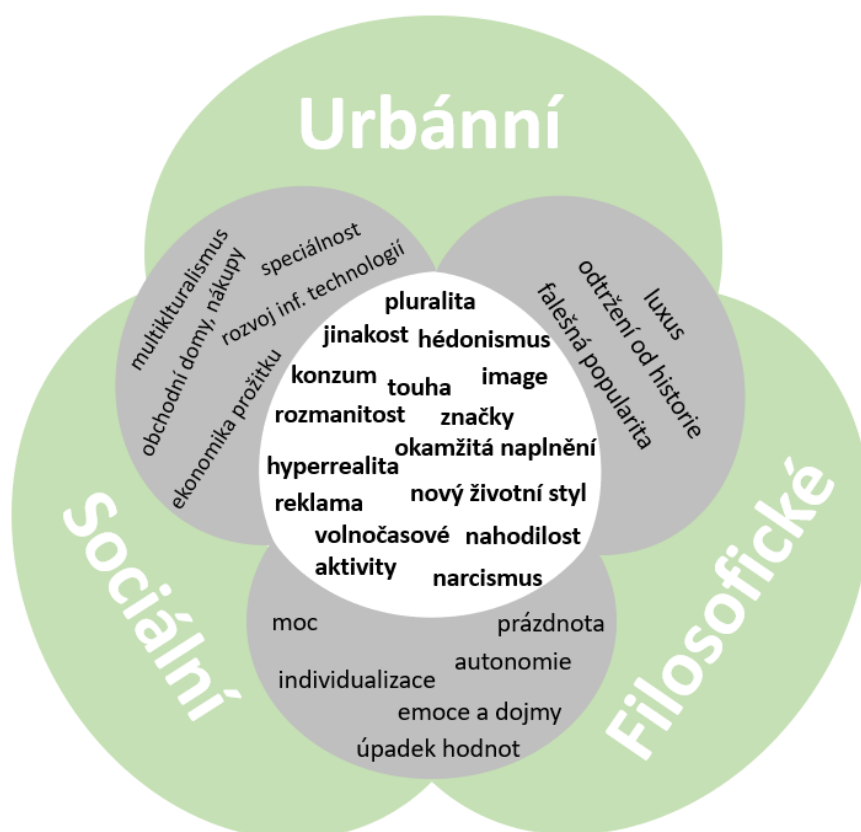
Urbánní

multiklturalismus
obchodní domy, nákupy
speciálnost
rozvoj inf. technologií
ekonomika prožitku

luxus
odtržení od historie
falešná popularita

pluralita
jinakost
hédonismus
konzum
touha
image
rozmanitost
značky
okamžitá naplnění
hyperrealita
reklama
nový životní styl
volnočasové aktivity
nahodilost
narcismus

moc
prázdnota
autonomie
individualizace
emoce a dojmy
úpadek hodnot

Sociální

Filosofické